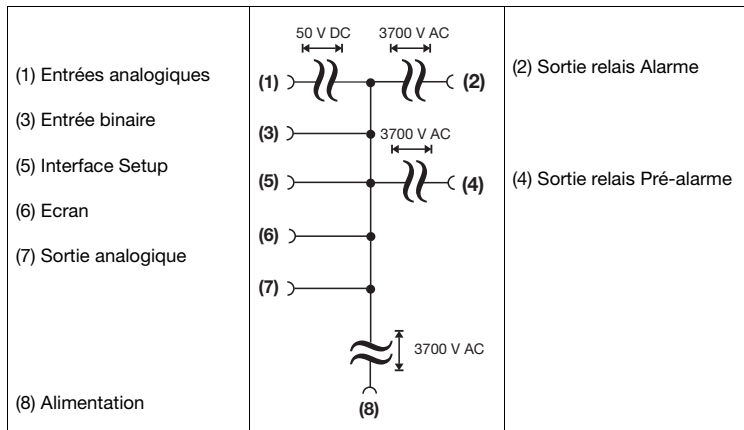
| | | |
|---|---|---|
| (1) Entrées analogiques<br>(3) Entrée binaire<br>(5) Interface Setup<br>(6) Ecran<br>(7) Sortie analogique<br>(8) Alimentation | 50 V DC<br>3700 V AC<br>(1)<br>(2)<br>(3)<br>3700 V AC<br>(5)<br>(4)<br>(6)<br>(7)<br>3700 V AC<br>(8) | (2) Sortie relais Alarme<br>(4) Sortie relais Pré-alarme |